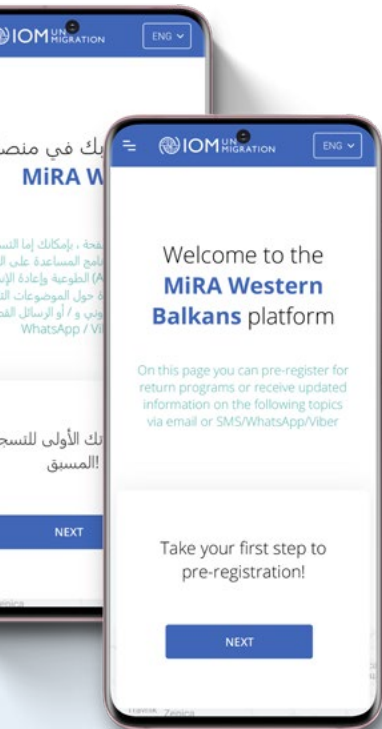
IOM UN MIGRATION
ENG

بك في منص
MiRA W

فحة ، بإمكانك إما التس
امج المساعدة على ال
(A الطوعية وإعادة الإ
ة حول الموضوعات الت
وني و / أو الرسائل الق
WhatsApp / Vi

نك الأولى للتسج
المسبق!

NEXT

IOM UN MIGRATION
ENG

Welcome to the MiRA Western Balkans platform

On this page you can pre-register for return programs or receive updated information on the following topics via email or SMS/WhatsApp/Viber

Take your first step to pre-registration!

NEXT

Zenica